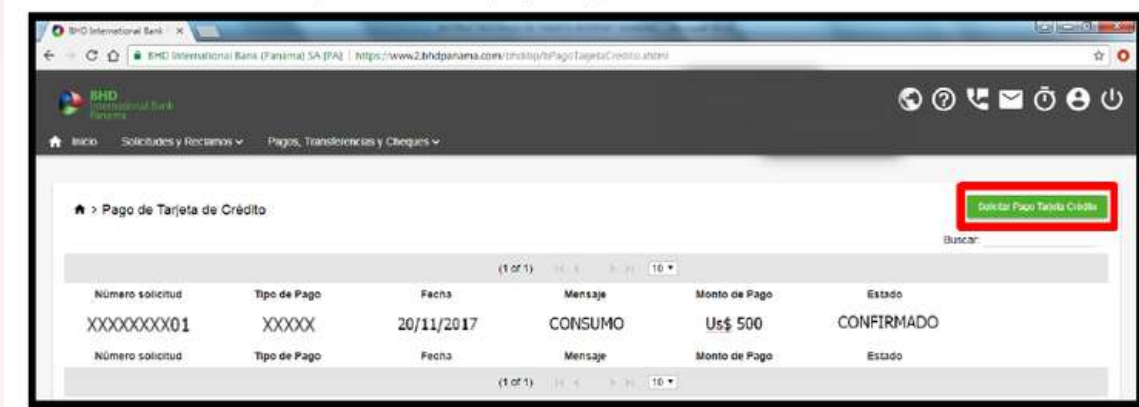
BHD International Bank ×

BHD International Bank (Panama) SA [PA] | https://www2.bhdpanama.com/bhdibp/bPagoTarjetaCredito.xhtml

BHD International Bank Panamá

Inicio Solicitudes y Reclamos Pagos, Transferencias y Cheques

Pago de Tarjeta de Crédito

Solicitar Pago Tarjeta Crédito

Buscar:

(1 of 1) 10

| Número solicitud | Tipo de Pago | Fecha | Mensaje | Monto de Pago | Estado |
|---|---|---|---|---|---|
| XXXXXXXX01 | XXXXX | 20/11/2017 | CONSUMO | Us$ 500 | CONFIRMADO |
| Número solicitud | Tipo de Pago | Fecha | Mensaje | Monto de Pago | Estado |

(1 of 1) 10